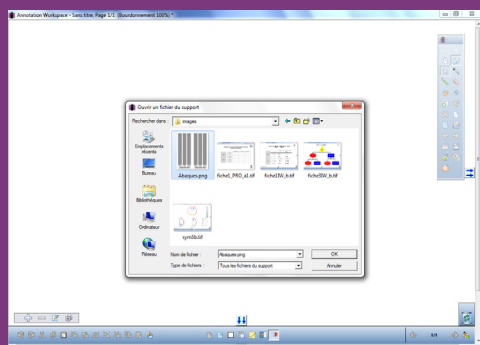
Annotation Workspace - Sans titre, Page 1/1 [Bourdonnement 100%] *

Ouvrir un fichier du support

Rechercher dans : images

Emplacements récents

Bureau

Bibliothèques

Ordinateur

Réseau

Abaques.png

fiche0_PRO_a1.tif

fiche1SV_b.tif

fiche3SV_b.tif

symbb.tif

Nom de fichier : Abaques.png

Type de fichiers : Tous les fichiers du support

OK

Annuler

1/1